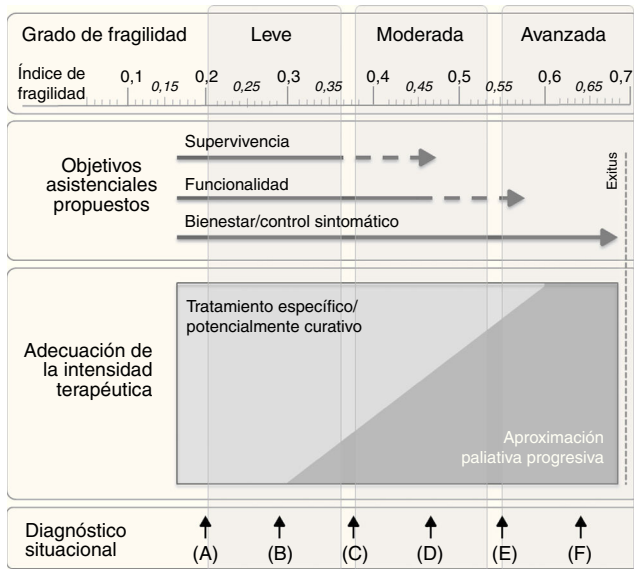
Grado de fragilidad | Leve | Moderada | Avanzada

Índice de fragilidad 0,1 0,15 0,2 0,25 0,3 0,35 0,4 0,45 0,5 0,55 0,6 0,65 0,7

Objetivos asistenciales propuestos

Supervivencia

Funcionalidad

Bienestar/control sintomático

Exitus

Adecuación de la intensidad terapéutica

Tratamiento específico/ potencialmente curativo

Aproximación paliativa progresiva

Diagnóstico situacional

(A) (B) (C) (D) (E) (F)